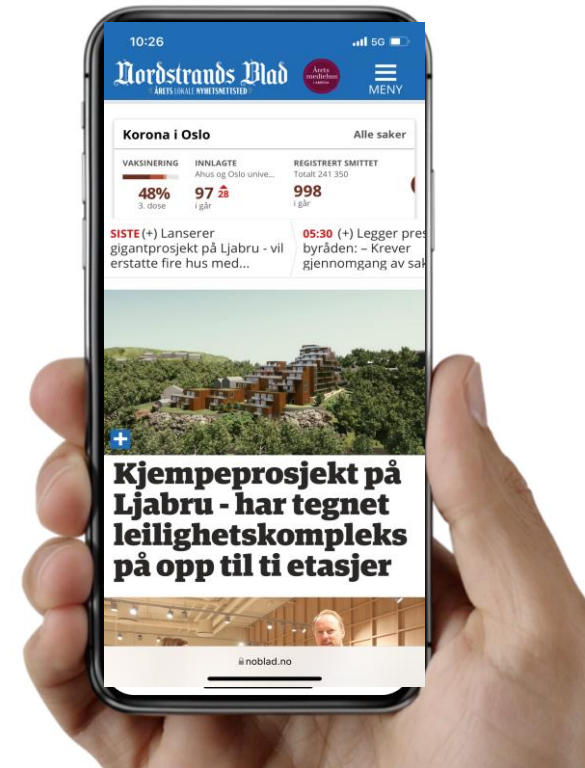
10:26

5G

Nordstrands Blad
ÅRETS LOKALE NYHETSNETTSTED

Årets mediehus

MENY

Korona i Oslo

Alle saker

VAKSINERING
48%
3. dose

INNLAGTE
Ahus og Oslo unive...
97 28
i går

REGISTRERT SMITTET
Totalt 241 350
998
i går

SISTE (+) Lanserer gigantprosjekt på Ljabru - vil erstatte fire hus med...

05:30 (+) Legger pres byråden: – Krever gjennomgang av sak

Kjempeprosjekt på Ljabru - har tegnet leilighetskompleks på opp til ti etasjer

noblad.no